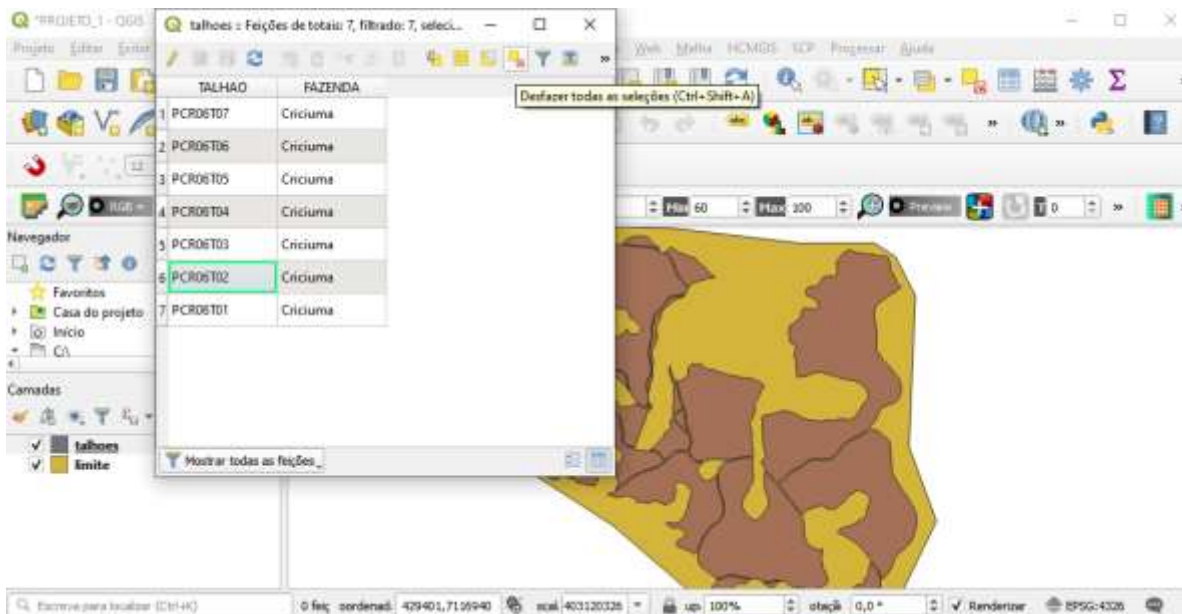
*PROJETO_1 - QGIS

talhoes :: Feições de totais: 7, filtrado: 7, selecionado...

Projeto Editar Exibir

Web Malha HCMGIS SCP Processar Ajuda

| | TALHAO | FAZENDA |
|---|---|---|
| 1 | PCR06T07 | Criciuma |
| 2 | PCR06T06 | Criciuma |
| 3 | PCR06T05 | Criciuma |
| 4 | PCR06T04 | Criciuma |
| 5 | PCR06T03 | Criciuma |
| 6 | PCR06T02 | Criciuma |
| 7 | PCR06T01 | Criciuma |

Desfazer todas as seleções (Ctrl+Shift+A)

Min 60 Max 100 Preview

Navegador

Favoritos
Casa do projeto
Início
C:\

Camadas

talhoes
limite

Mostrar todas as feições

Escreva para localizar (Ctrl+K)

0 feiç coordenad 429401,7116940 escal 403120326 up 100% otaçã 0,0 ° Renderizar EPSG:4326